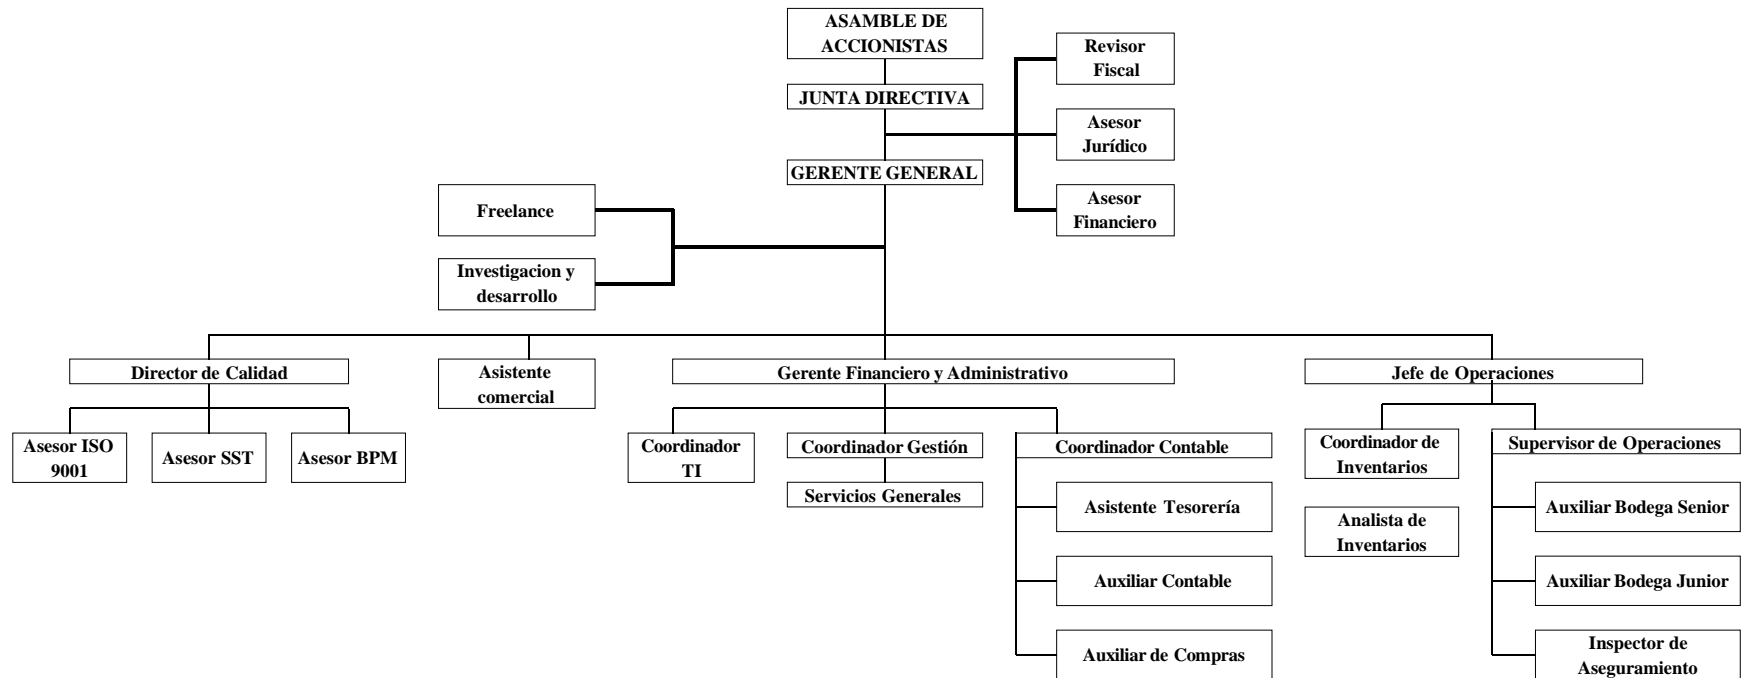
ASAMBLE DE ACCIONISTAS

Revisor Fiscal

JUNTA DIRECTIVA

Asesor Jurídico

GERENTE GENERAL

Asesor Financiero

Freelance

Investigacion y desarrollo

Director de Calidad

Asistente comercial

Gerente Financiero y Administrativo

Jefe de Operaciones

Asesor ISO 9001

Asesor SST

Asesor BPM

Coordinador TI

Coordinador Gestión

Servicios Generales

Coordinador Contable

Asistente Tesorería

Auxiliar Contable

Auxiliar de Compras

Coordinador de Inventarios

Analista de Inventarios

Supervisor de Operaciones

Auxiliar Bodega Senior

Auxiliar Bodega Junior

Inspector de Aseguramiento